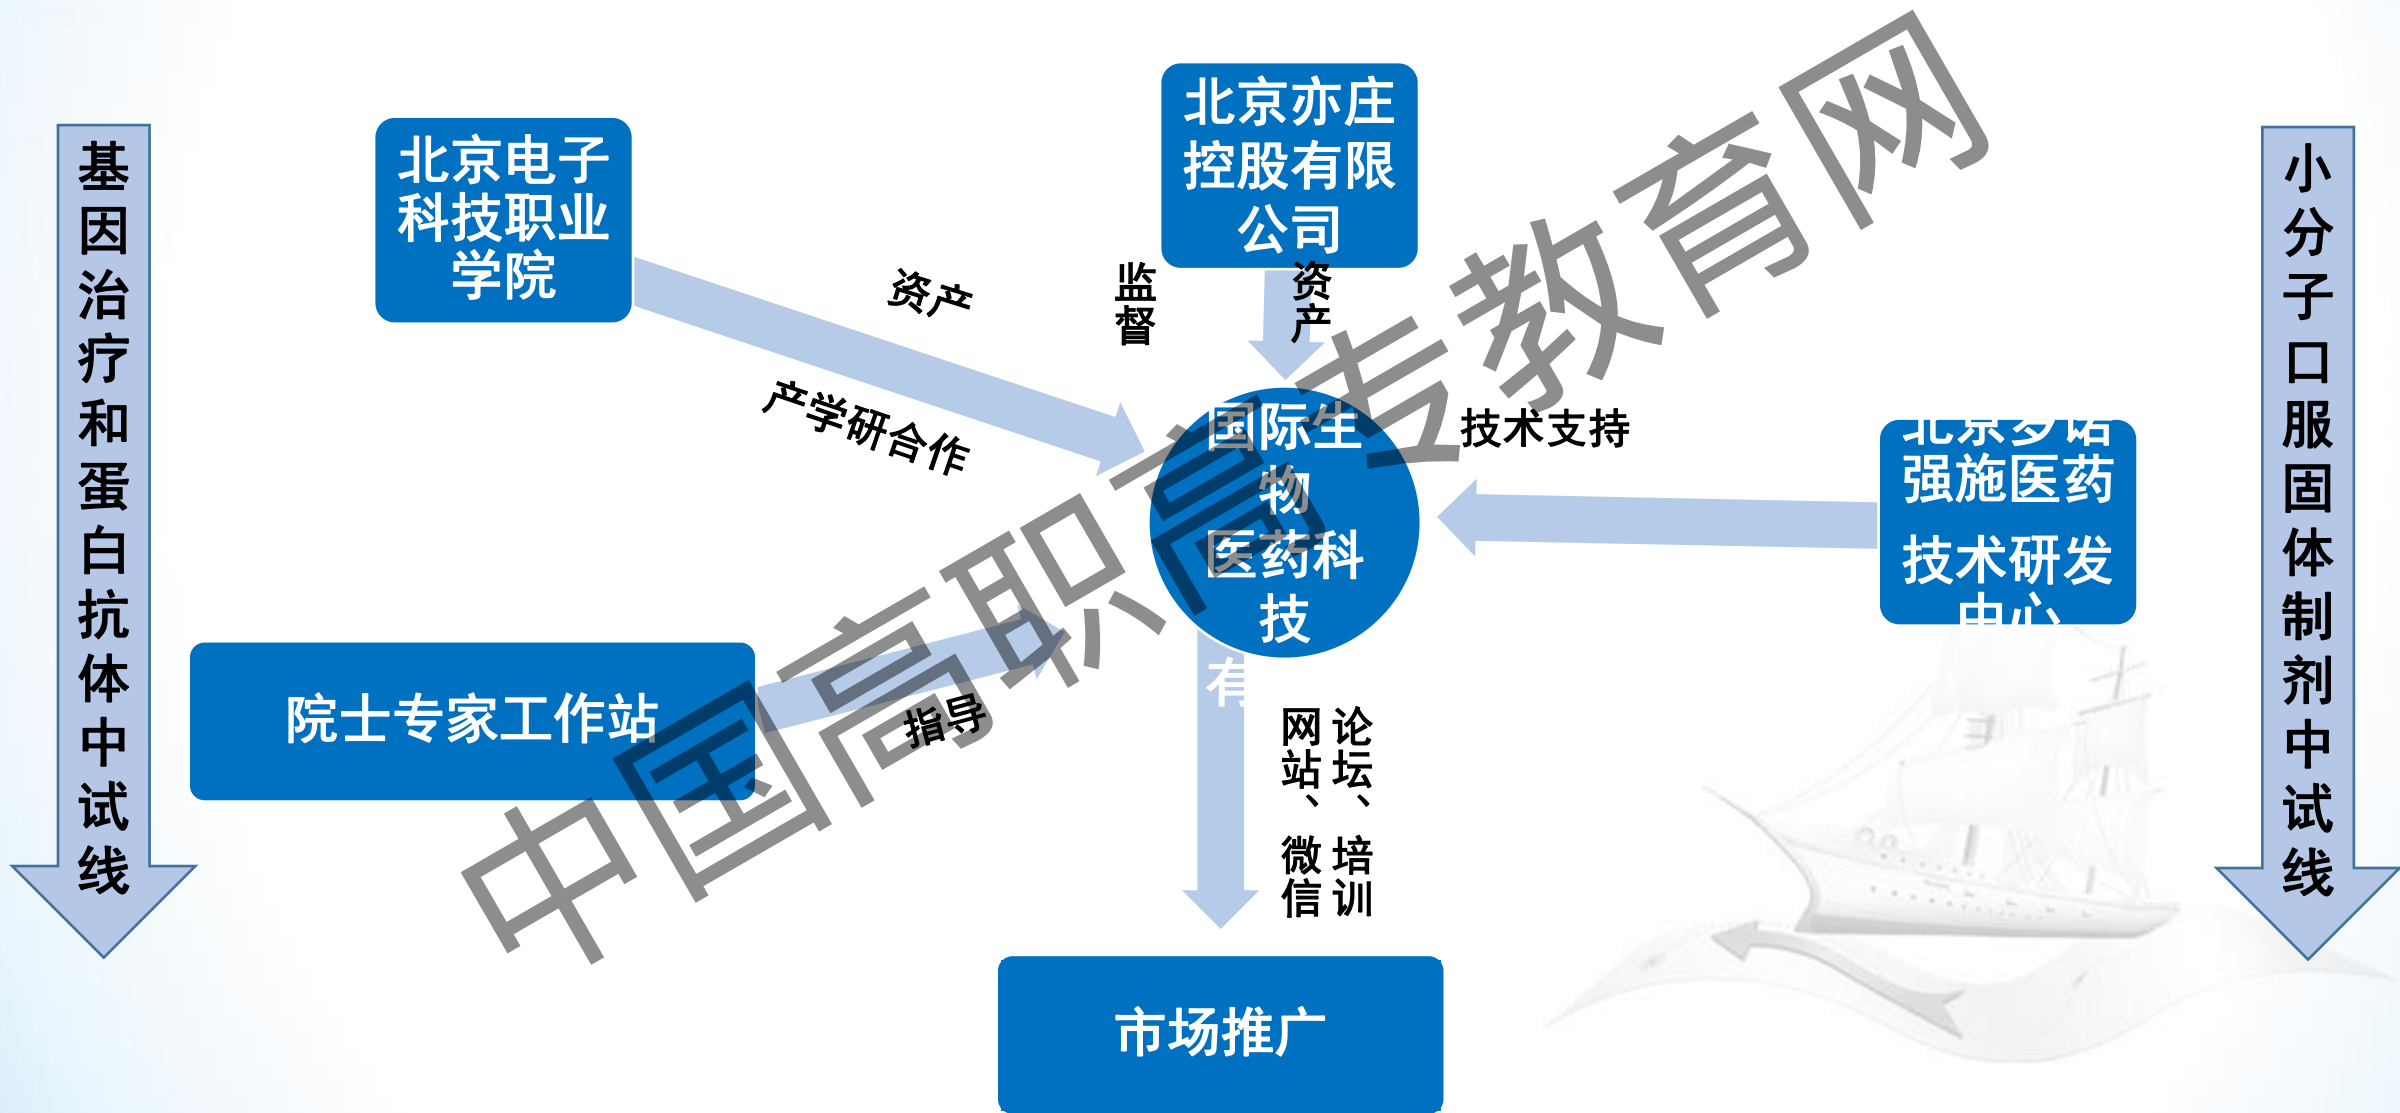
基因治疗和蛋白抗体中试线

北京电子科技职业学院

资产

产学研合作

监督

北京亦庄控股有限公司

资产

国际生物医药科技

技术支持

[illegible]强施医药技术研发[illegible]

小分子口服固体制剂中试线

院士专家工作站

指导

有

论坛、培训

网站、微信

市场推广

中国高职高专教育网